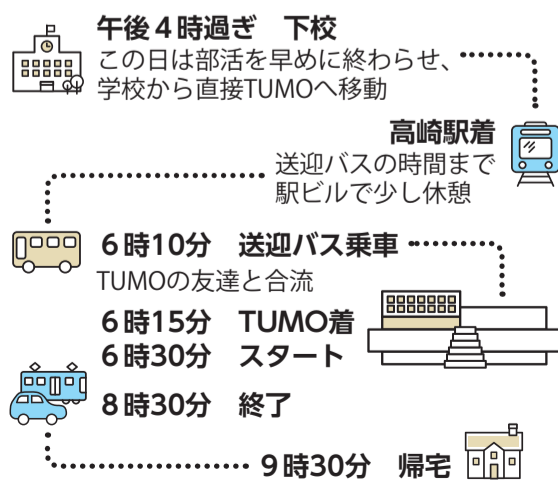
午後４時過ぎ　下校
この日は部活を早めに終わらせ、学校から直接TUMOへ移動

高崎駅着
送迎バスの時間まで駅ビルで少し休憩

６時10分　送迎バス乗車
TUMOの友達と合流

６時15分　TUMO着
６時30分　スタート

８時30分　終了

９時30分　帰宅